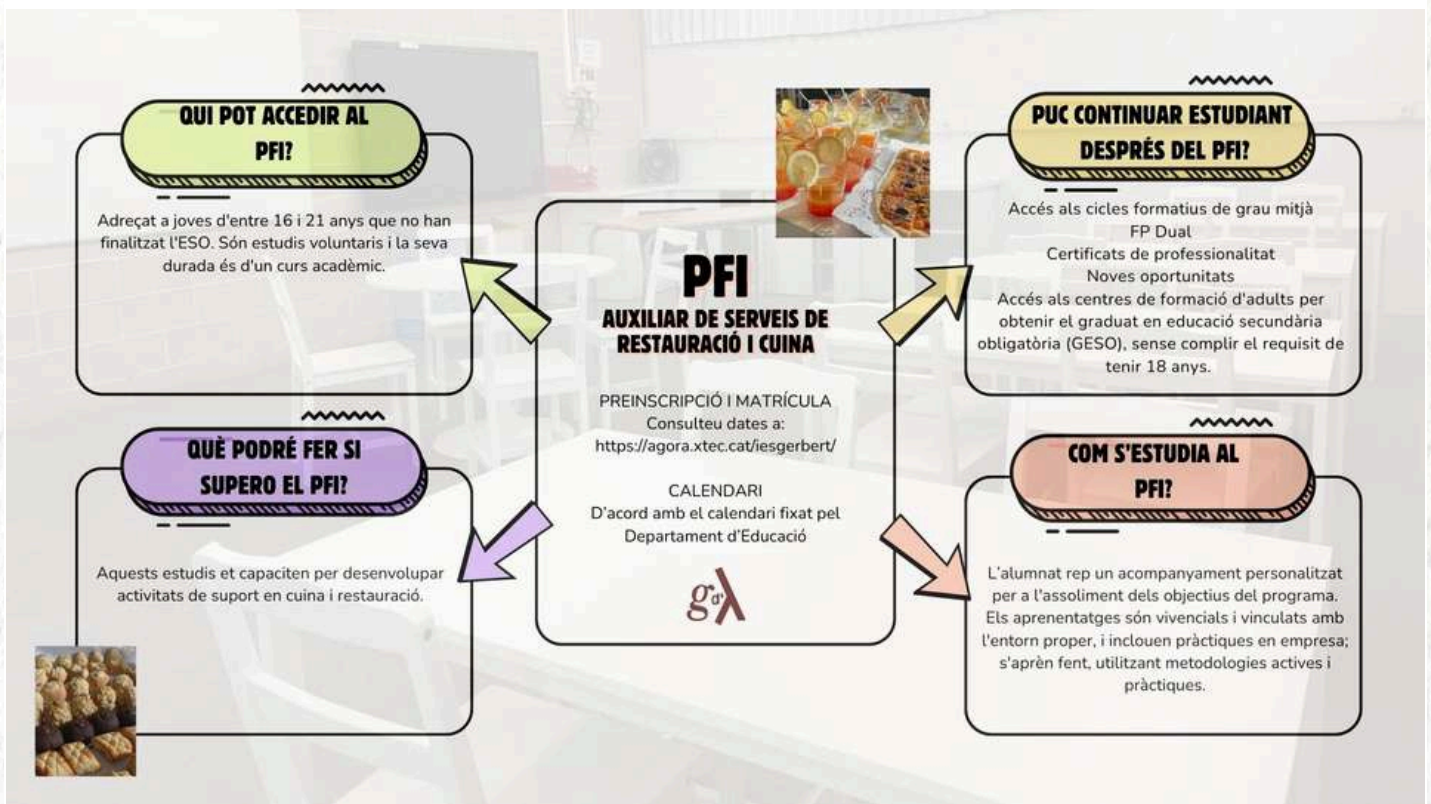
QUI POT ACCEDIR AL PFI?

Adreçat a joves d'entre 16 i 21 anys que no han finalitzat l'ESO. Són estudis voluntaris i la seva durada és d'un curs acadèmic.

QUÈ PODRÉ FER SI SUPERO EL PFI?

Aquests estudis et capaciten per desenvolupar activitats de suport en cuina i restauració.

PFI
AUXILIAR DE SERVEIS DE RESTAURACIÓ I CUINA

PREINSCRIPCIÓ I MATRÍCULA
Consulteu dates a:
https://agora.xtec.cat/iesgerbert/

CALENDARI
D'acord amb el calendari fixat pel Departament d'Educació

g d'λ

PUC CONTINUAR ESTUDIANT DESPRÉS DEL PFI?

Accés als cicles formatius de grau mitjà
FP Dual
Certificats de professionalitat
Noves oportunitats
Accés als centres de formació d'adults per obtenir el graduat en educació secundària obligatòria (GESO), sense complir el requisit de tenir 18 anys.

COM S'ESTUDIA AL PFI?

L'alumnat rep un acompanyament personalitzat per a l'assoliment dels objectius del programa. Els aprenentatges són vivencials i vinculats amb l'entorn proper, i inclouen pràctiques en empresa; s'aprèn fent, utilitzant metodologies actives i pràctiques.